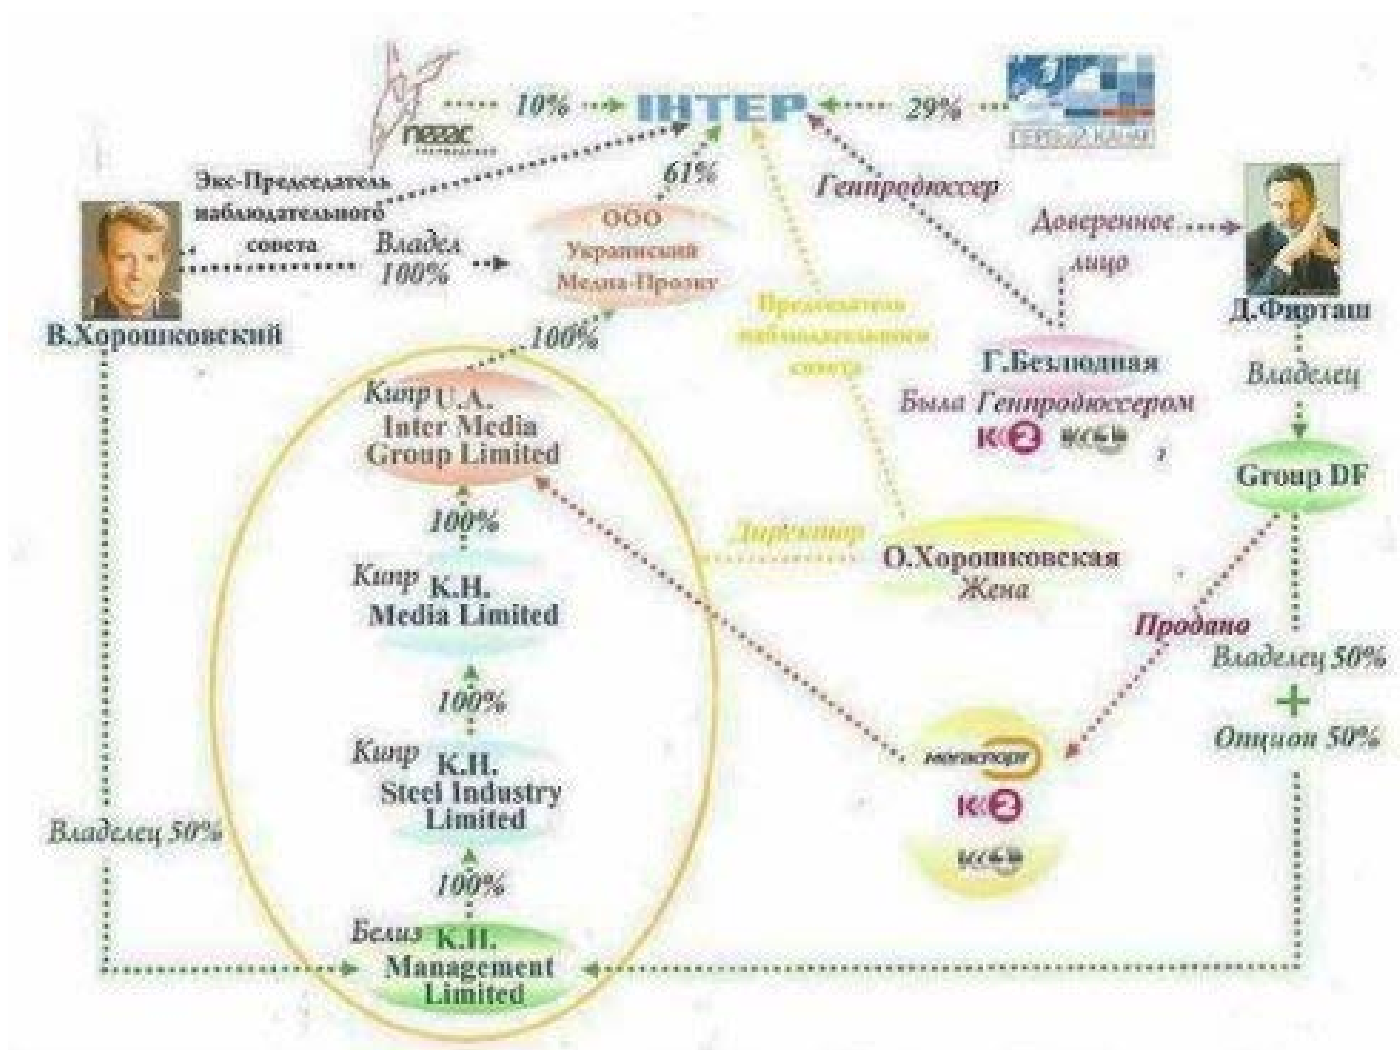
ПЕГАС

10%

ІНТЕР

29%

ПЕРВЫЙ КАНАЛ

Экс-Председатель наблюдательного совета

61%

Генпродюссер

Доверенное лицо

В.Хорошковский

Владел 100%

ООО Украинский Медиа-Проэкт

Д.Фирташ

Председатель наблюдательного совета

100%

Г.Безлюдная

Была Генпродюссером

К2 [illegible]

Владелец

Кипр U.A. Inter Media Group Limited

Group DF

100%

Директор

Кипр K.H. Media Limited

О.Хорошковская Жена

Продана

Владелец 50%

100%

+

Опцион 50%

Кипр K.H. Steel Industry Limited

мегаспорт

К2

Владелец 50%

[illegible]

100%

Белиз K.H. Management Limited